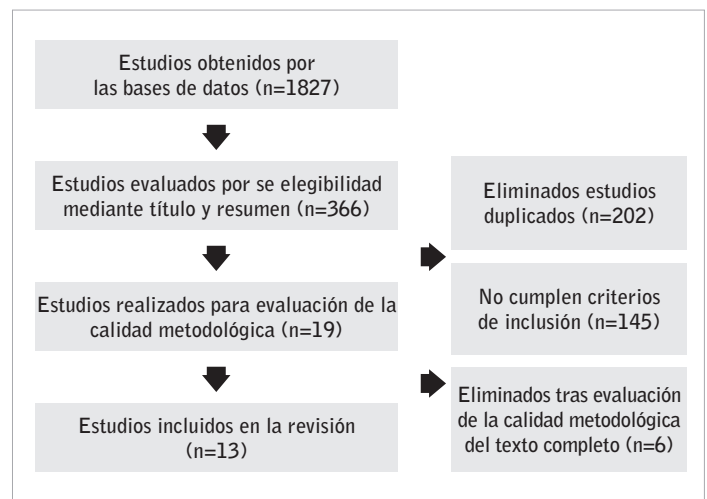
Estudios obtenidos por las bases de datos (n=1827)

Estudios evaluados por se elegibilidad mediante título y resumen (n=366)

Eliminados estudios duplicados (n=202)

Estudios realizados para evaluación de la calidad metodológica (n=19)

No cumplen criterios de inclusión (n=145)

Estudios incluidos en la revisión (n=13)

Eliminados tras evaluación de la calidad metodológica del texto completo (n=6)